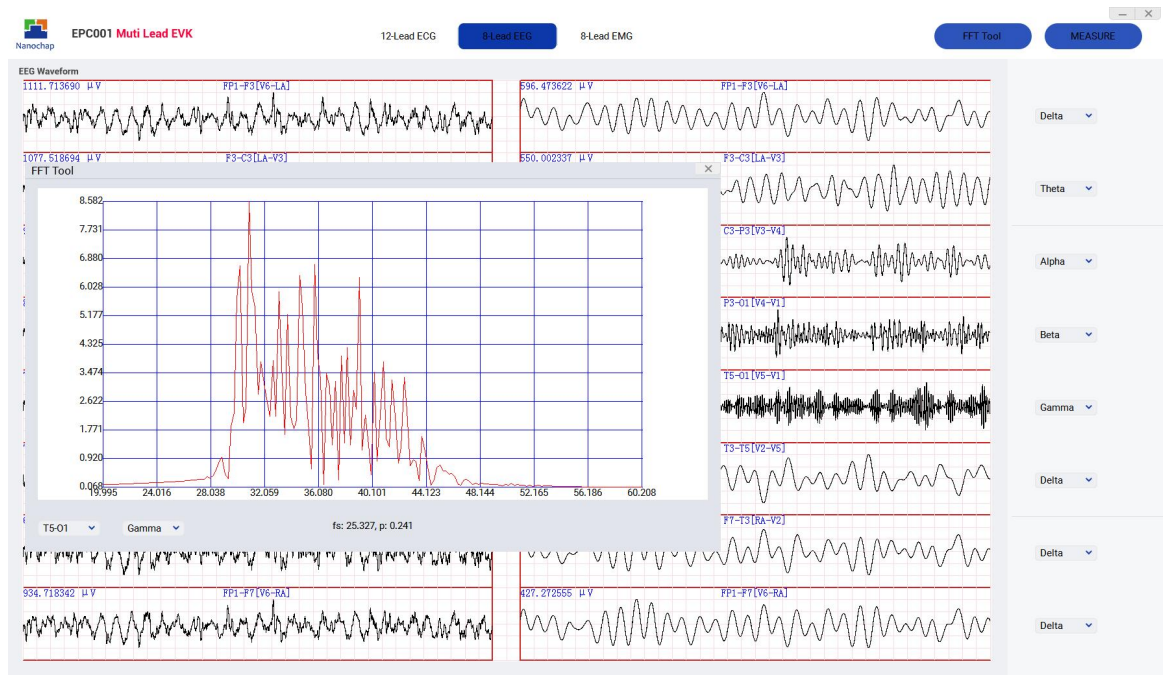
Nanochap EPC001 Muti Lead EVK

12-Lead ECG 8-Lead EEG 8-Lead EMG

FFT Tool MEASURE

EEG Waveform

1111.713690 μV FP1-F3[V6-LA]

596.473622 μV FP1-F3[V6-LA]

1077.518694 μV F3-C3[LA-V3]

550.002337 μV F3-C3[LA-V3]

FFT Tool

C3-P3[V3-V4]

P3-O1[V4-V1]

T5-O1[V5-V1]

T3-T5[V2-V5]

F7-T3[RA-V2]

8.582
7.731
6.880
6.028
5.177
4.325
3.474
2.622
1.771
0.920
0.068

19.995 24.016 28.038 32.059 36.080 40.101 44.123 48.144 52.165 56.186 60.208

T5-O1 Gamma fs: 25.327, p: 0.241

934.718342 μV FP1-F7[V6-RA]

427.272555 μV FP1-F7[V6-RA]

Delta
Theta
Alpha
Beta
Gamma
Delta
Delta
Delta